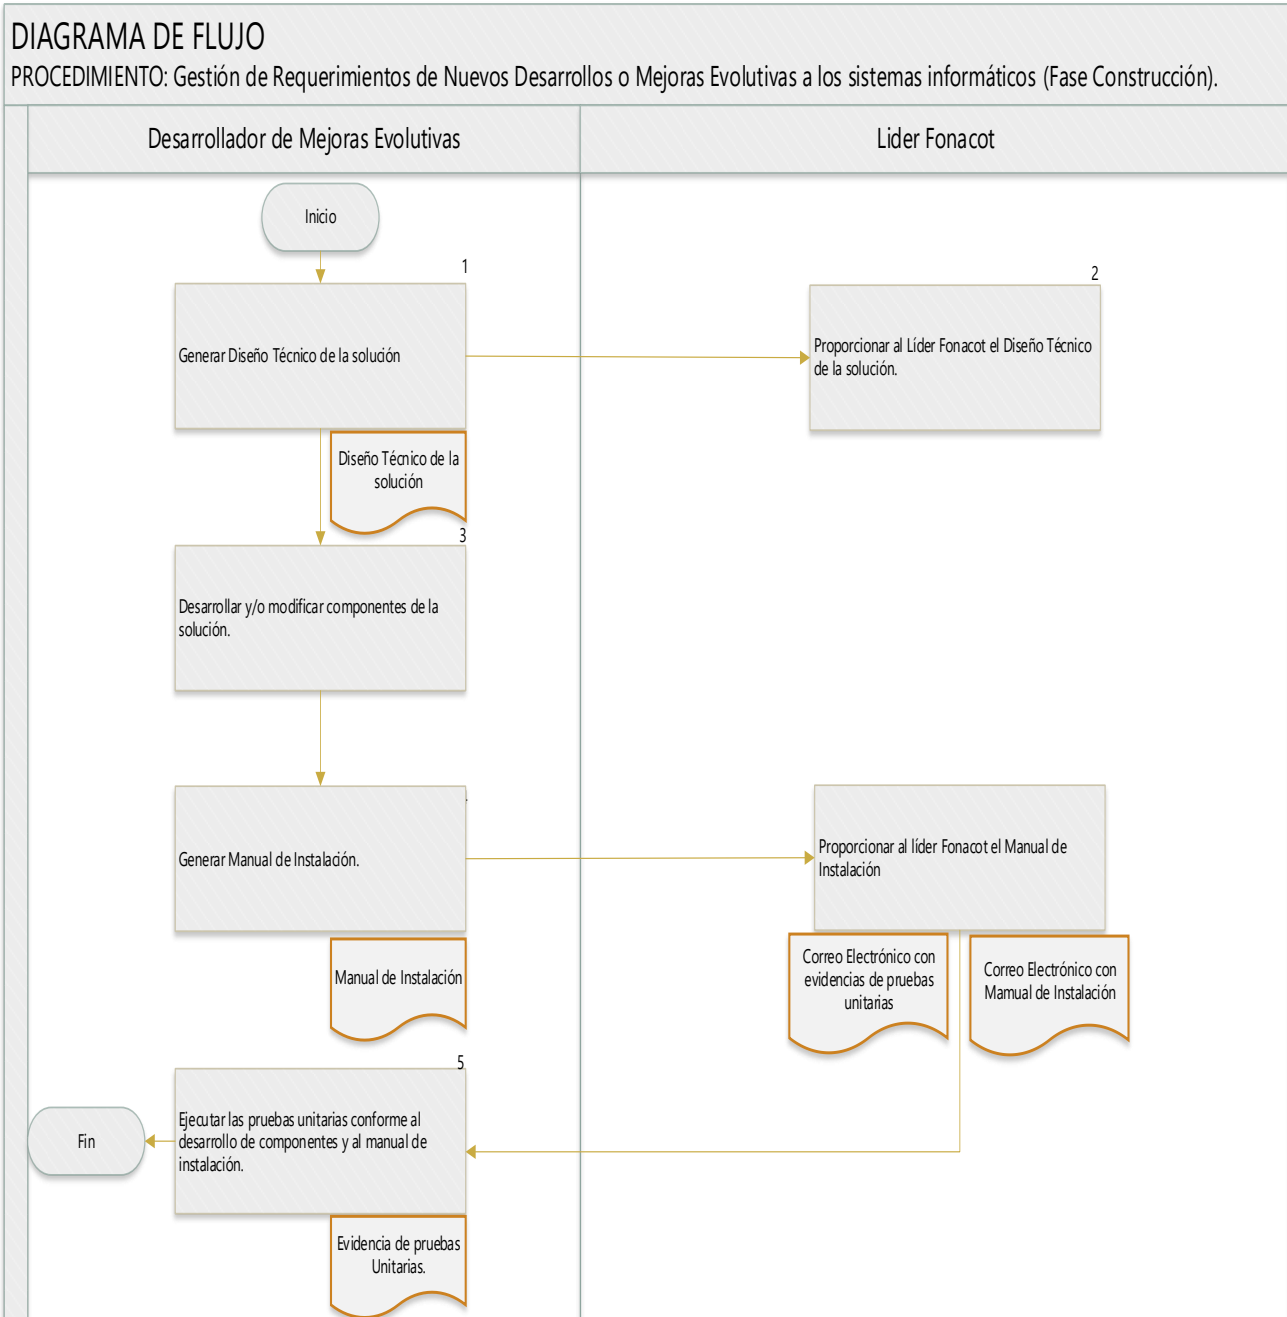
DIAGRAMA DE FLUJO
PROCEDIMIENTO: Gestión de Requerimientos de Nuevos Desarrollos o Mejoras Evolutivas a los sistemas informáticos (Fase Construcción).

Desarrollador de Mejoras Evolutivas

Lider Fonacot

Inicio

1

Generar Diseño Técnico de la solución

2

Proporcionar al Líder Fonacot el Diseño Técnico de la solución.

Diseño Técnico de la solución

3

Desarrollar y/o modificar componentes de la solución.

Generar Manual de Instalación.

Proporcionar al líder Fonacot el Manual de Instalación

Manual de Instalación

Correo Electrónico con evidencias de pruebas unitarias

Correo Electrónico con Manual de Instalación

5

Fin

Ejecutar las pruebas unitarias conforme al desarrollo de componentes y al manual de instalación.

Evidencia de pruebas Unitarias.